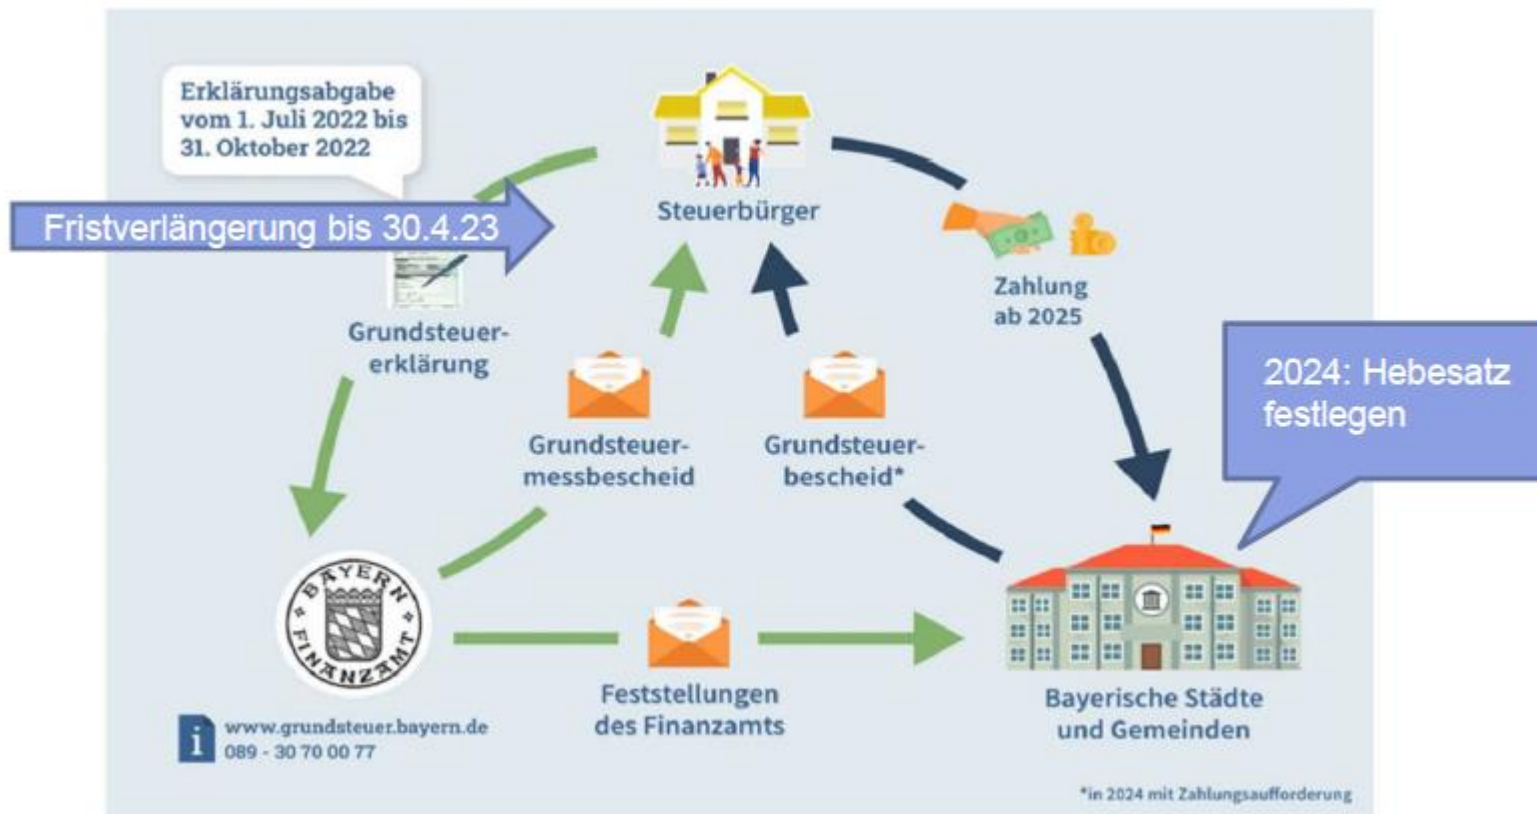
Erklärungsabgabe vom 1. Juli 2022 bis 31. Oktober 2022

Fristverlängerung bis 30.4.23

Steuerbürger

Zahlung ab 2025

Grundsteuererklärung

2024: Hebesatz festlegen

Grundsteuermessbescheid

Grundsteuerbescheid*

BAYERN FINANZAMT

Feststellungen des Finanzamts

Bayerische Städte und Gemeinden

i www.grundsteuer.bayern.de 089 - 30 70 00 77

*in 2024 mit Zahlungsaufforderung